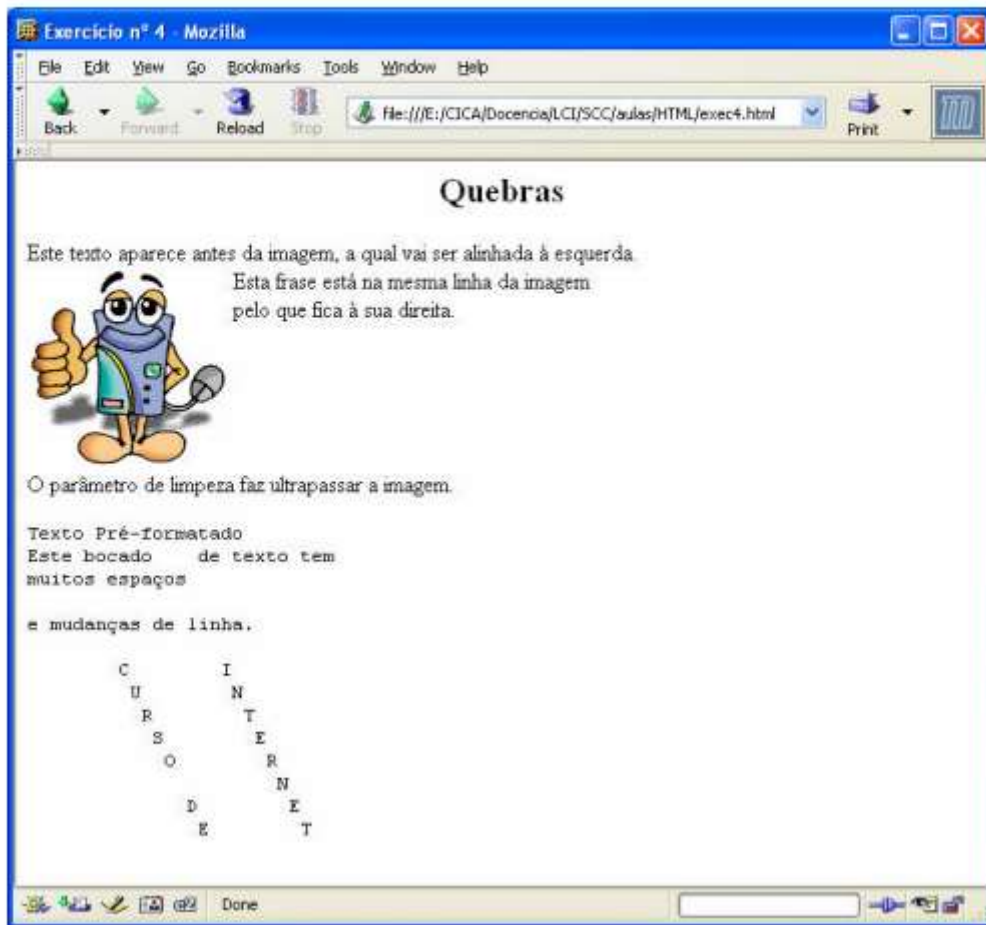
Exercicio nº 4 - Mozilla

File Edit View Go Bookmarks Tools Window Help

Back Forward Reload Stop file:///E:/CICA/Docencia/LCI/SCC/aulas/HTML/exec4.html Print

Quebras

Este texto aparece antes da imagem, a qual vai ser alinhada à esquerda.

Esta frase está na mesma linha da imagem pelo que fica à sua direita.

O parâmetro de limpeza faz ultrapassar a imagem.

Texto Pré-formatado
Este bocado     de texto tem
muitos espaços

e mudanças de linha.

C I
U N
R T
S E
O R
N
D E
E T

Done